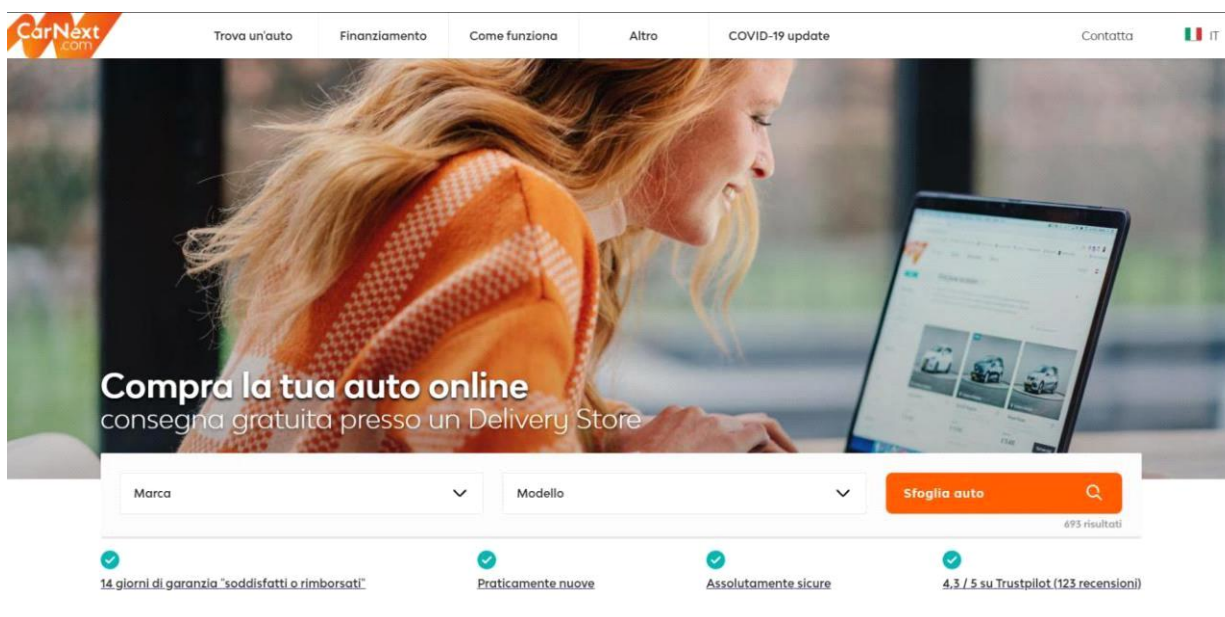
CarNext.com

Trova un'auto Finanziamento Come funziona Altro COVID-19 update Contatta IT

Compra la tua auto online
consegna gratuita presso un Delivery Store

Marca

Modello

Sfoglia auto

693 risultati

14 giorni di garanzia "soddisfatti o rimborsati"

Praticamente nuove

Assolutamente sicure

4,3 / 5 su Trustpilot (123 recensioni)